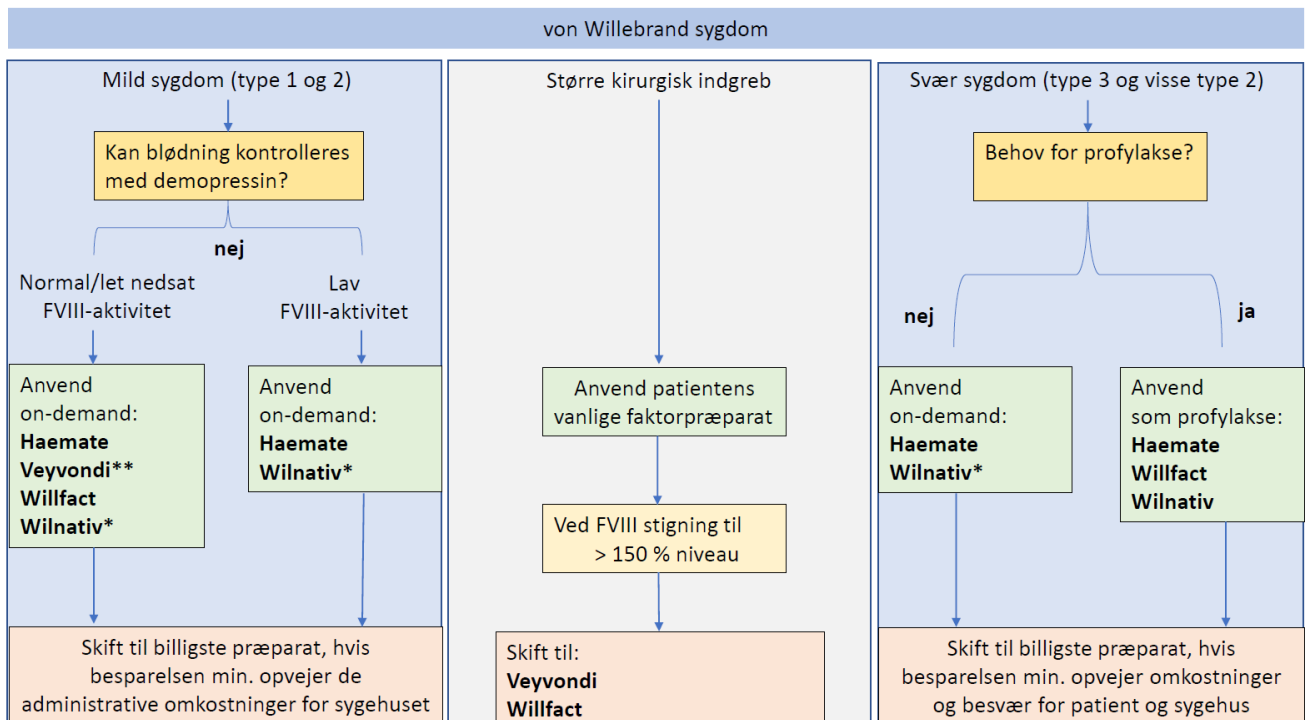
von Willebrand sygdom

Mild sygdom (type 1 og 2)

Kan blødning kontrolleres med demopressin?

nej

Normal/let nedsat FVIII-aktivitet

Lav FVIII-aktivitet

Anvend on-demand:
**Haemate**
**Veyvondi****
**Willfact**
**Wilnativ***

Anvend on-demand:
**Haemate**
**Wilnativ***

Skift til billigste præparat, hvis besparelsen min. opvejer de administrative omkostninger for sygehuset

Større kirurgisk indgreb

Anvend patientens vanlige faktorpræparat

Ved FVIII stigning til > 150 % niveau

Skift til:
**Veyvondi**
**Willfact**

Svær sygdom (type 3 og visse type 2)

Behov for profylakse?

nej

ja

Anvend on-demand:
**Haemate**
**Wilnativ***

Anvend som profylakse:
**Haemate**
**Willfact**
**Wilnativ**

Skift til billigste præparat, hvis besparelsen min. opvejer omkostninger og besvær for patient og sygehus